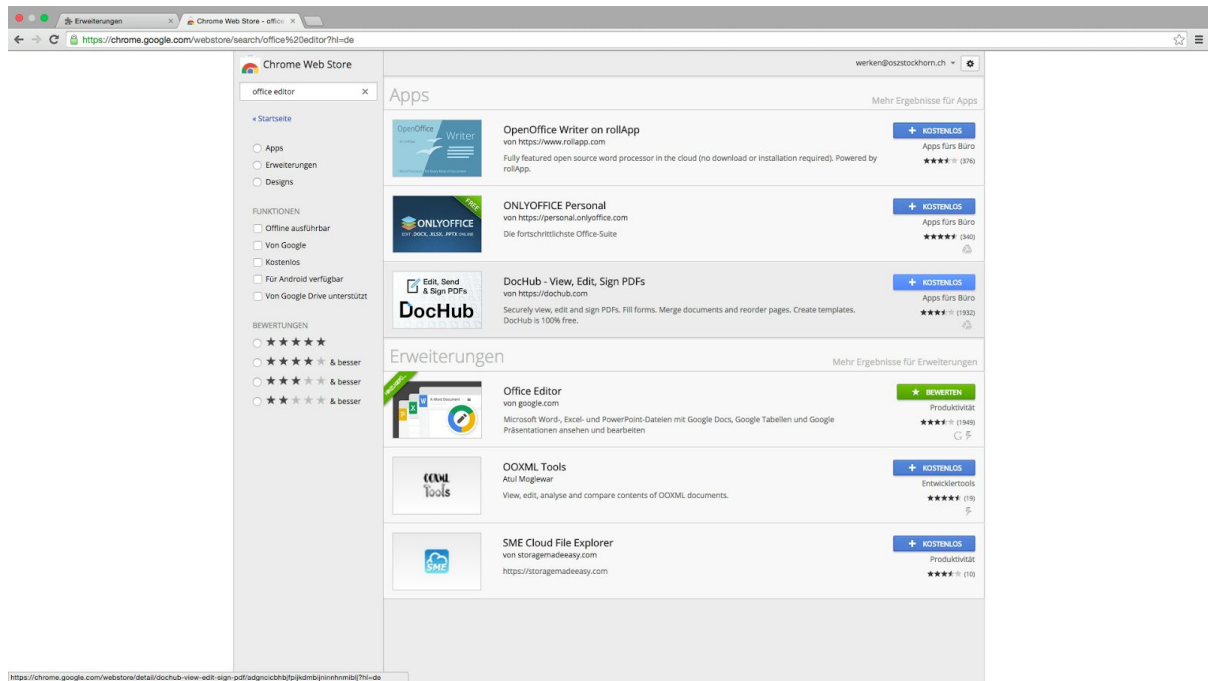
Erweiterungen ×
Chrome Web Store - office ×

https://chrome.google.com/webstore/search/office%20editor?hl=de

Chrome Web Store

office editor ×

« Startseite

Apps
Erweiterungen
Designs

FUNKTIONEN
Offline ausführbar
Von Google
Kostenlos
Für Android verfügbar
Von Google Drive unterstützt

BEWERTUNGEN
★★★★★
★★★★★ & besser
★★★★★ & besser
★★★★★ & besser

werken@oszstockhorn.ch

Apps
Mehr Ergebnisse für Apps

OpenOffice Writer
OpenOffice Writer on rollApp
von https://www.rollapp.com
Fully featured open source word processor in the cloud (no download or installation required). Powered by rollApp.
+ KOSTENLOS
Apps fürs Büro
★★★★★ (376)

FREE
ONLYOFFICE
EDIT .DOCX, .XLSX, .PPTX ONLINE
ONLYOFFICE Personal
von https://personal.onlyoffice.com
Die fortschrittlichste Office-Suite
+ KOSTENLOS
Apps fürs Büro
★★★★★ (340)

Edit, Send & Sign PDFs
DocHub
DocHub - View, Edit, Sign PDFs
von https://dochub.com
Securely view, edit and sign PDFs. Fill forms. Merge documents and reorder pages. Create templates. DocHub is 100% free.
+ KOSTENLOS
Apps fürs Büro
★★★★★ (1932)

Erweiterungen
Mehr Ergebnisse für Erweiterungen

Office Editor
von google.com
Microsoft Word-, Excel- und PowerPoint-Dateien mit Google Docs, Google Tabellen und Google Präsentationen ansehen und bearbeiten
★ BEWERTEN
Produktivität
★★★★★ (1949)

OOXML Tools
OOXML Tools
Atul Moglewar
View, edit, analyse and compare contents of OOXML documents.
+ KOSTENLOS
Entwicklertools
★★★★★ (19)

SME
SME Cloud File Explorer
von storagemadeeasy.com
https://storagemadeeasy.com
+ KOSTENLOS
Produktivität
★★★★★ (10)

https://chrome.google.com/webstore/detail/dochub-view-edit-sign-pdf/adgncicbhbjfpijkdmbijninnhnmibij?hl=de